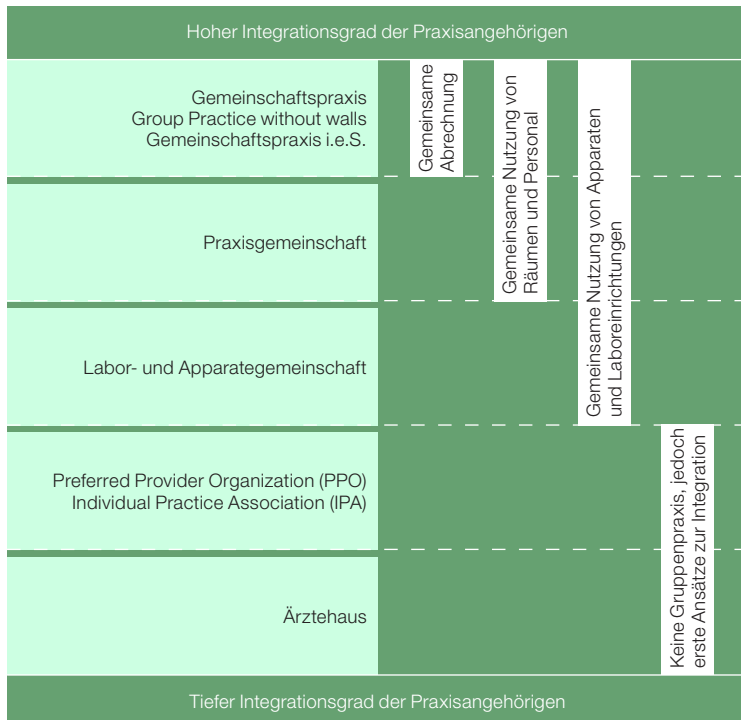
Hoher Integrationsgrad der Praxisangehörigen

Gemeinschaftspraxis
Group Practice without walls
Gemeinschaftspraxis i.e.S.

Praxisgemeinschaft

Labor- und Apparategemeinschaft

Preferred Provider Organization (PPO)
Individual Practice Association (IPA)

Ärztehaus

Gemeinsame Abrechnung

Gemeinsame Nutzung von Räumen und Personal

Gemeinsame Nutzung von Apparaten und Laboreinrichtungen

Keine Gruppenpraxis, jedoch erste Ansätze zur Integration

Tiefer Integrationsgrad der Praxisangehörigen